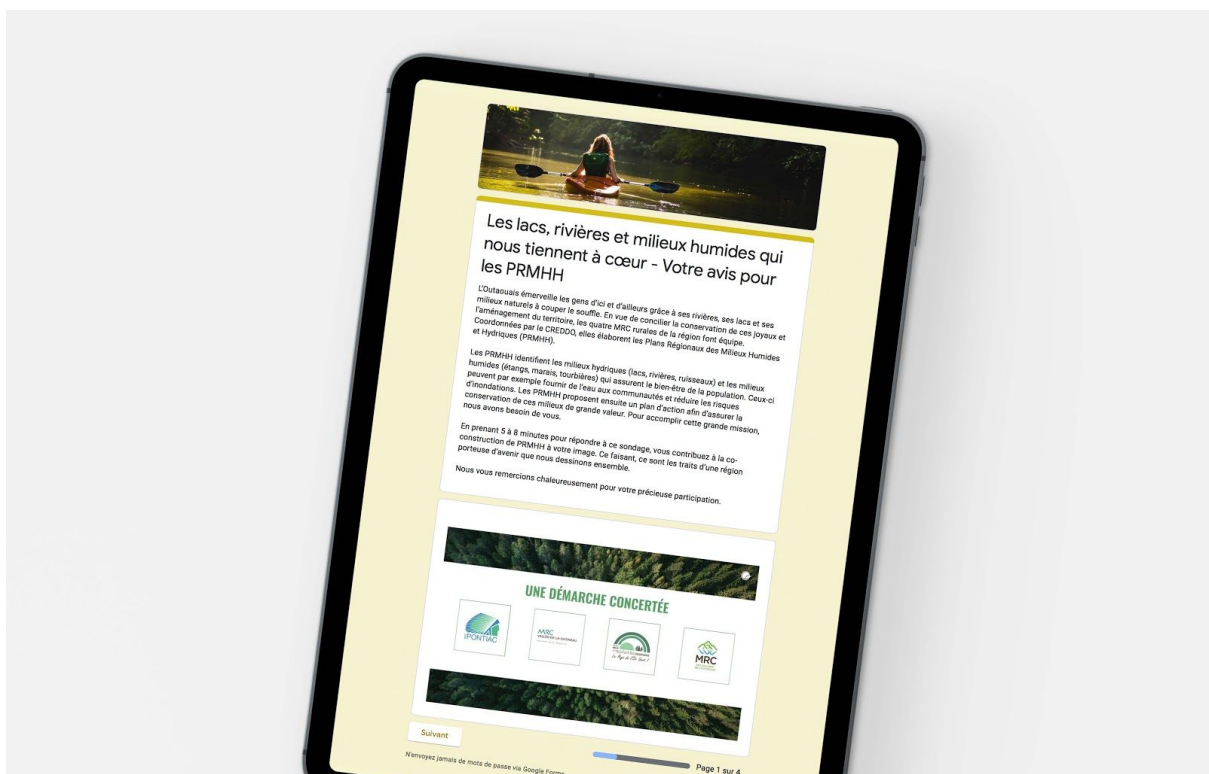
Les lacs, rivières et milieux humides qui nous tiennent à cœur - Votre avis pour les PRMHH

L'Outaouais émerveille les gens d'ici et d'ailleurs grâce à ses rivières, ses lacs et ses milieux naturels à couper le souffle. En vue de concilier la conservation de ces joyaux et l'aménagement du territoire, les quatre MRC rurales de la région font équipe. Coordonnées par le CREDDO, elles élaborent les Plans Régionaux des Milieux Humides et Hydriques (PRMHH).

Les PRMHH identifient les milieux hydriques (lacs, rivières, ruisseaux) et les milieux humides (étangs, marais, tourbières) qui assurent le bien-être de la population. Ceux-ci peuvent par exemple fournir de l'eau aux communautés et réduire les risques d'inondations. Les PRMHH proposent ensuite un plan d'action afin d'assurer la conservation de ces milieux de grande valeur. Pour accomplir cette grande mission, nous avons besoin de vous.

En prenant 5 à 8 minutes pour répondre à ce sondage, vous contribuez à la co-construction de PRMHH à votre image. Ce faisant, ce sont les traits d'une région porteuse d'avenir que nous dessinons ensemble.

Nous vous remercions chaleureusement pour votre précieuse participation.

UNE DÉMARCHE CONCERTÉE

PONTIAC

MRC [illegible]

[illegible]

MRC

Suivant

N'envoyez jamais de mots de passe via Google Forms

Page 1 sur 4